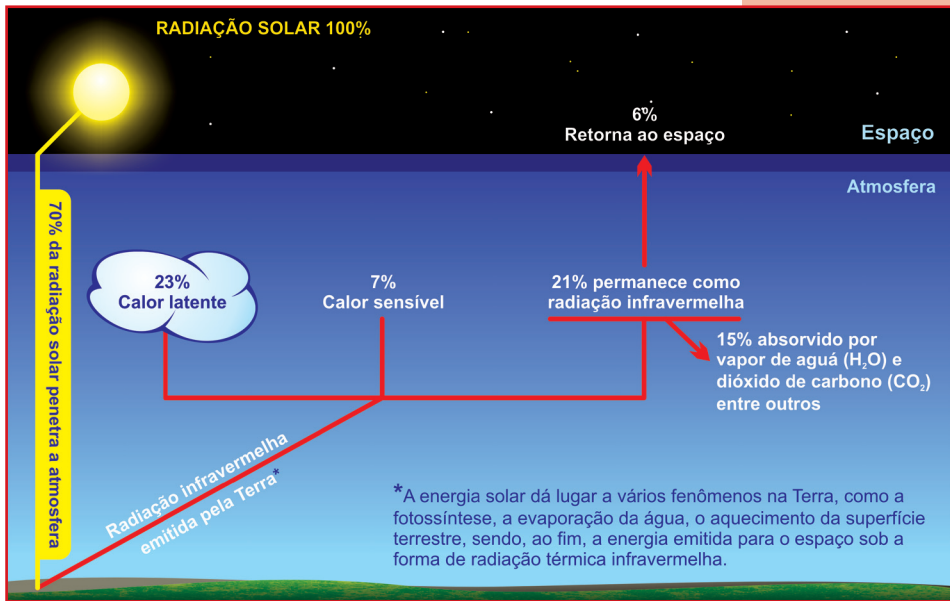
RADIAÇÃO SOLAR 100%

6%
Retorna ao espaço

Espaço

Atmosfera

70% da radiação solar penetra a atmosfera

23%
Calor latente

7%
Calor sensível

21% permanece como radiação infravermelha

15% absorvido por vapor de aguá ($H_2O$) e dióxido de carbono ($CO_2$) entre outros

Radiação infravermelha emitida pela Terra*

*A energia solar dá lugar a vários fenômenos na Terra, como a fotossíntese, a evaporação da água, o aquecimento da superfície terrestre, sendo, ao fim, a energia emitida para o espaço sob a forma de radiação térmica infravermelha.